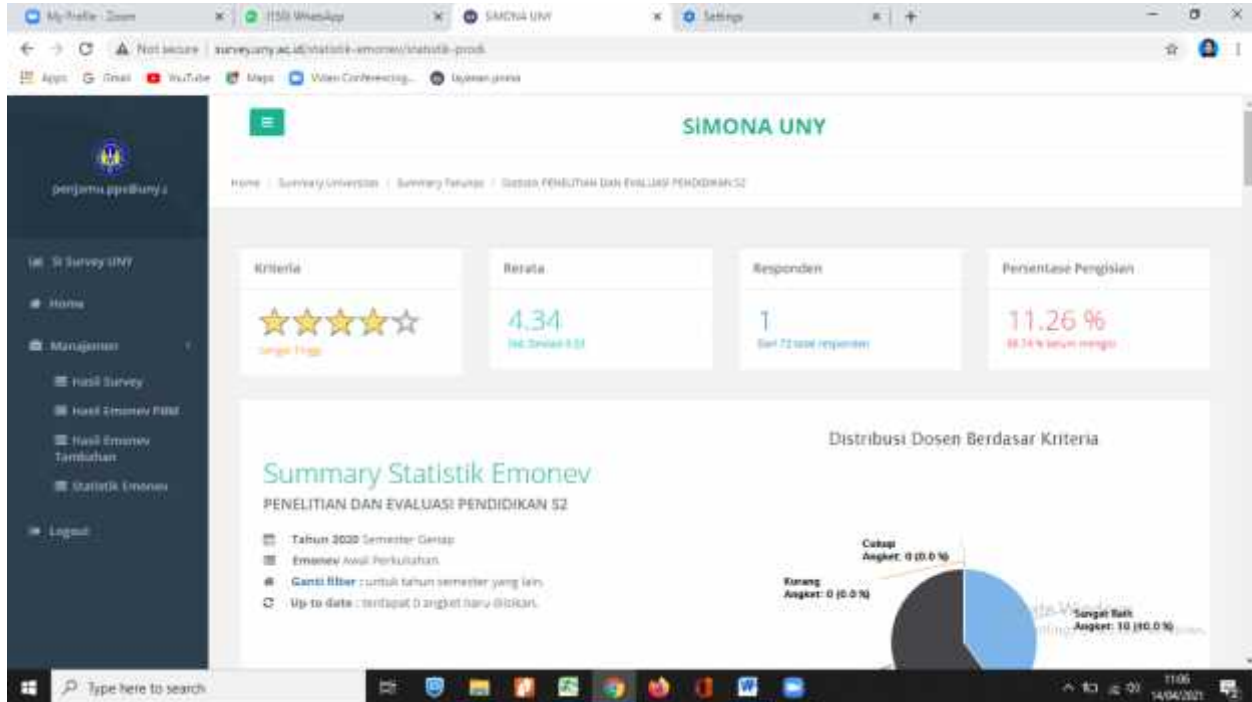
My Profile - Zoom | (150) WhatsApp | SIMONA UNY | Settings

Not secure | survey.uny.ac.id/statistik-emonev/statistik-prodi

Apps Gmail YouTube Maps Video Conferencing... layanan.pnm

penjamu.ppn@uny.ac

SI Survey UNY

Home

Manajemen

Hasil Survey

Hasil Emonev PBM

Hasil Emonev Tambahan

Statistik Emonev

Logout

SIMONA UNY

Home / Summary Universitas / Summary Fakultas / Statistik PENELITIAN DAN EVALUASI PENDIDIKAN S2

Kriteria

Sangat Tinggi

Rerata

4.34

Std. Deviasi 0.33

Responden

1

Dari 72 total responden

Persentase Pengisian

11.26 %

88.74 % belum mengisi

Summary Statistik Emonev

PENELITIAN DAN EVALUASI PENDIDIKAN S2

Tahun 2020 Semester Genap

Emonev Awal Perkuliahan

Ganti filter : untuk tahun semester yang lain.

Up to date : terdapat 0 angket baru ditolak.

Distribusi Dosen Berdasar Kriteria

Cukup
Angket: 0 (0.0 %)

Kurang
Angket: 0 (0.0 %)

Sangat Baik
Angket: 10 (40.0 %)

Type here to search

11:06
14/04/2021